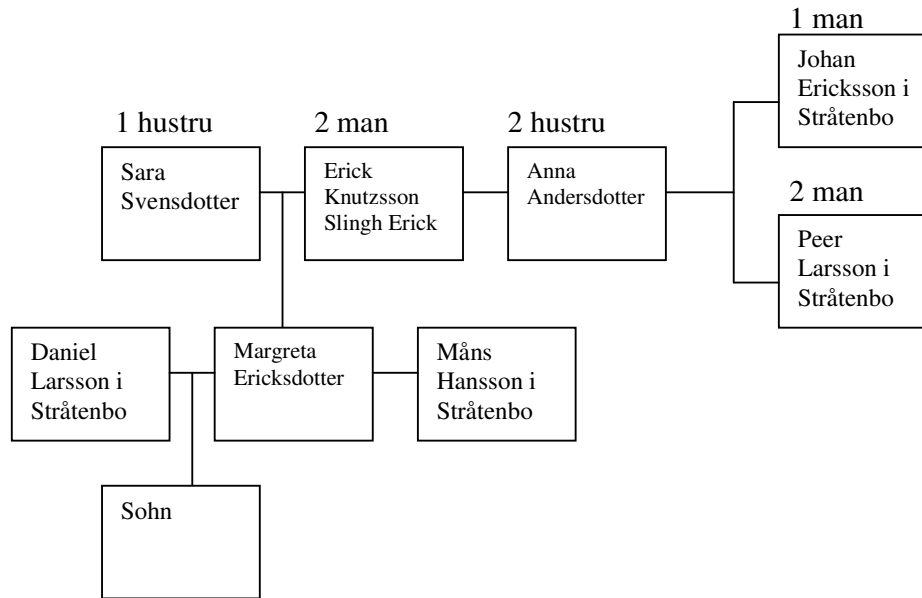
1 man
Johan Ericksson i Stråtenbo

1 hustru
Sara Svensdotter

2 man
Erick Knutzsson Slingh Erick

2 hustru
Anna Andersdotter

2 man
Peer Larsson i Stråtenbo

Daniel Larsson i Stråtenbo

Margreta Ericksdotter

Måns Hansson i Stråtenbo

Sohn